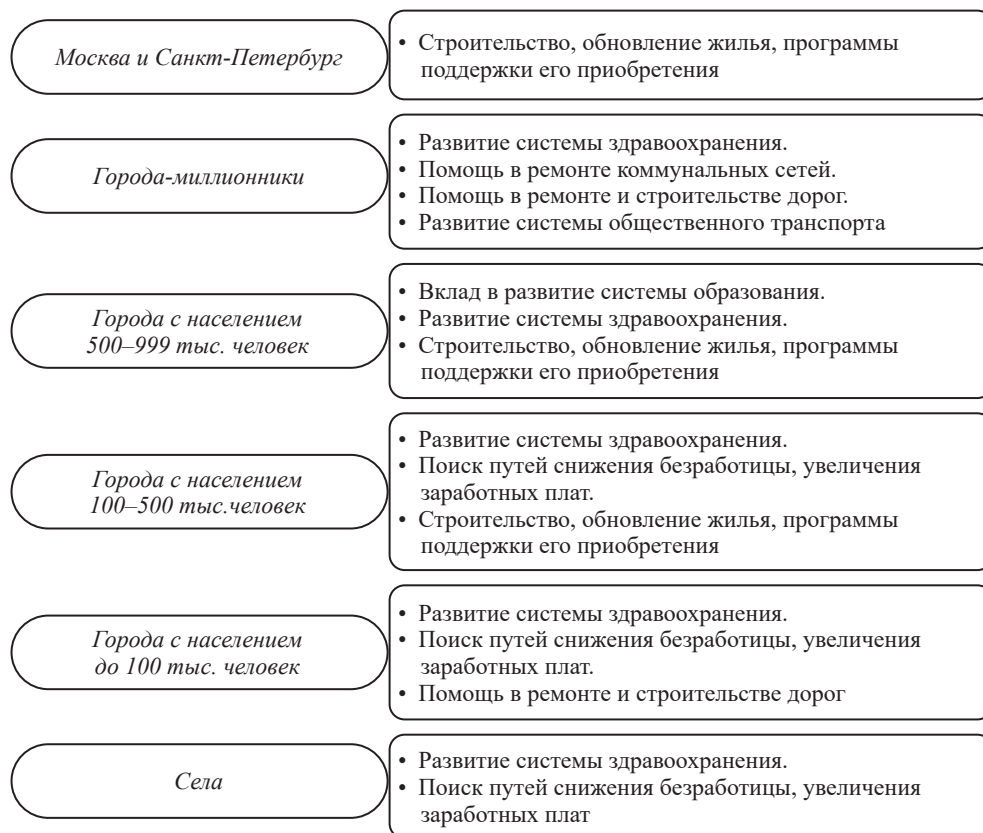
Москва и Санкт-Петербург

• Строительство, обновление жилья, программы поддержки его приобретения

Города-миллионники

• Развитие системы здравоохранения.
• Помощь в ремонте коммунальных сетей.
• Помощь в ремонте и строительстве дорог.
• Развитие системы общественного транспорта

Города с населением 500–999 тыс. человек

• Вклад в развитие системы образования.
• Развитие системы здравоохранения.
• Строительство, обновление жилья, программы поддержки его приобретения

Города с населением 100–500 тыс.человек

• Развитие системы здравоохранения.
• Поиск путей снижения безработицы, увеличения заработных плат.
• Строительство, обновление жилья, программы поддержки его приобретения

Города с населением до 100 тыс. человек

• Развитие системы здравоохранения.
• Поиск путей снижения безработицы, увеличения заработных плат.
• Помощь в ремонте и строительстве дорог

Села

• Развитие системы здравоохранения.
• Поиск путей снижения безработицы, увеличения заработных плат